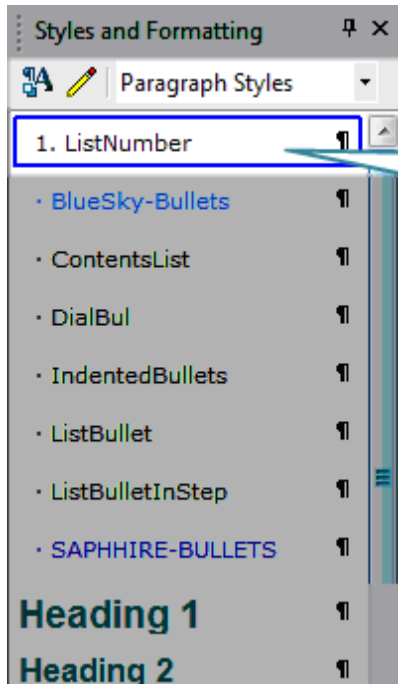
Styles and Formatting

Paragraph Styles

1. ListNumber ¶

· BlueSky-Bullets ¶

· ContentsList ¶

· DialBul ¶

· IndentedBullets ¶

· ListBullet ¶

· ListBulletInStep ¶

· SAPHHIRE-BULLETS ¶

Heading 1 ¶

Heading 2 ¶